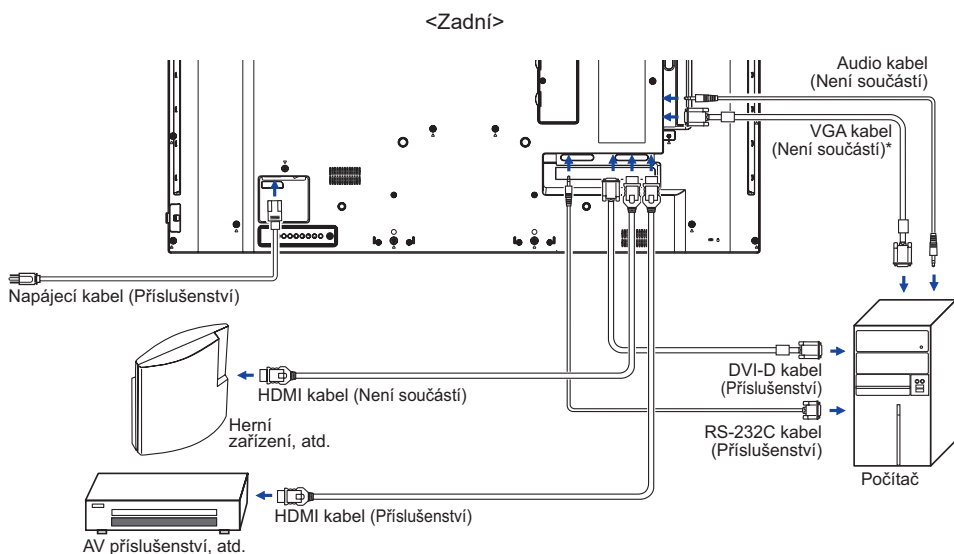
<Zadní>

Audio kabel (Není součástí)

VGA kabel (Není součástí)*

Napájecí kabel (Příslušenství)

DVI-D kabel (Příslušenství)

HDMI kabel (Není součástí)

Herní zařízení, atd.

RS-232C kabel (Příslušenství)

Počítač

HDMI kabel (Příslušenství)

AV příslušenství, atd.